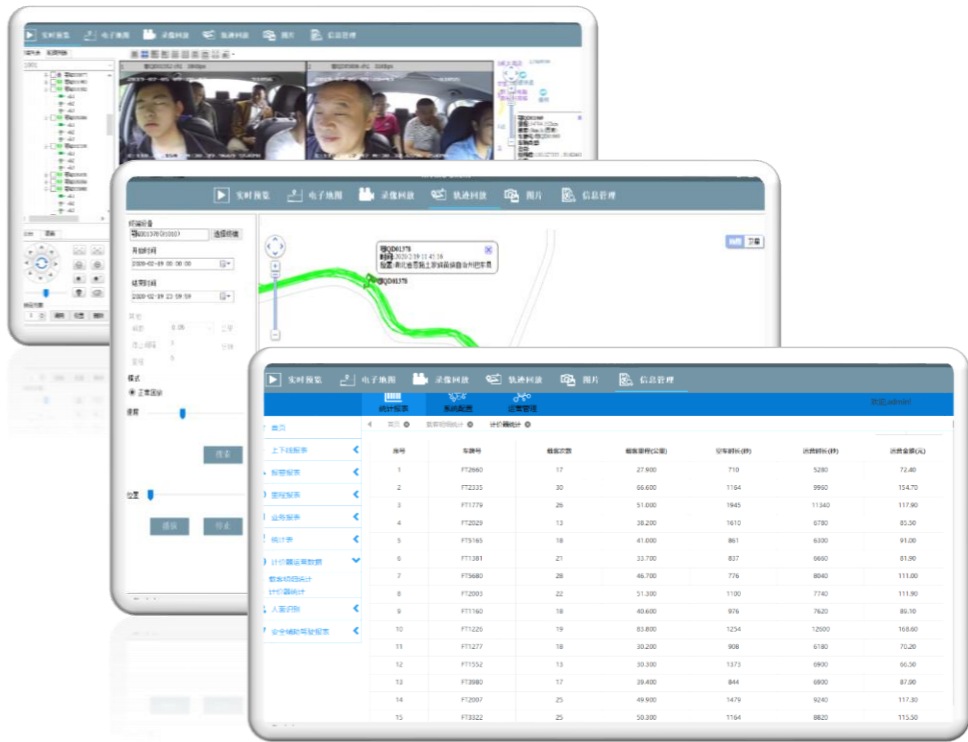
实时预览 电子地图 录像回放 轨迹回放 图片 信息管理

实时预览 电子地图 录像回放 轨迹回放 图片 信息管理

开始时间
2020-02-09 00:00:00
结束时间
2020-02-09 23:59:59

模式
正常回放
速度
位置

搜索

播放 停止

实时预览 电子地图 录像回放 轨迹回放 图片 信息管理

统计报表 系统配置 运营管理

欢迎,admin

首页
上下线报表
报警报表
里程报表
业务报表
统计表
计价器运营数据
载客明细统计
计价器统计
人脸识别
安全辅助驾驶报表

| 序号 | 车牌号 | 载客次数 | 载客里程(公里) | 空车时长(秒) | 运营时长(秒) | 运营金额(元) |
|---|---|---|---|---|---|---|
| 1 | FT2660 | 17 | 27.900 | 710 | 5280 | 72.40 |
| 2 | FT2335 | 30 | 66.600 | 1164 | 9960 | 154.70 |
| 3 | FT1779 | 26 | 51.000 | 1945 | 11340 | 117.90 |
| 4 | FT2029 | 13 | 38.200 | 1610 | 6780 | 85.00 |
| 5 | FT5165 | 18 | 41.000 | 861 | 6300 | 91.00 |
| 6 | FT1381 | 21 | 33.700 | 837 | 6660 | 81.90 |
| 7 | FT5680 | 28 | 46.700 | 776 | 8040 | 111.00 |
| 8 | FT2003 | 22 | 51.300 | 1100 | 7740 | 111.90 |
| 9 | FT1160 | 18 | 40.600 | 976 | 7620 | 89.10 |
| 10 | FT1226 | 19 | 83.800 | 1254 | 12600 | 168.60 |
| 11 | FT1277 | 18 | 30.200 | 908 | 6180 | 70.20 |
| 12 | FT1552 | 13 | 30.300 | 1373 | 6900 | 66.30 |
| 13 | FT3980 | 17 | 39.400 | 844 | 6800 | 87.90 |
| 14 | FT2007 | 25 | 49.900 | 1479 | 9240 | 117.30 |
| 15 | FT3322 | 25 | 50.300 | 1164 | 8820 | 115.50 |